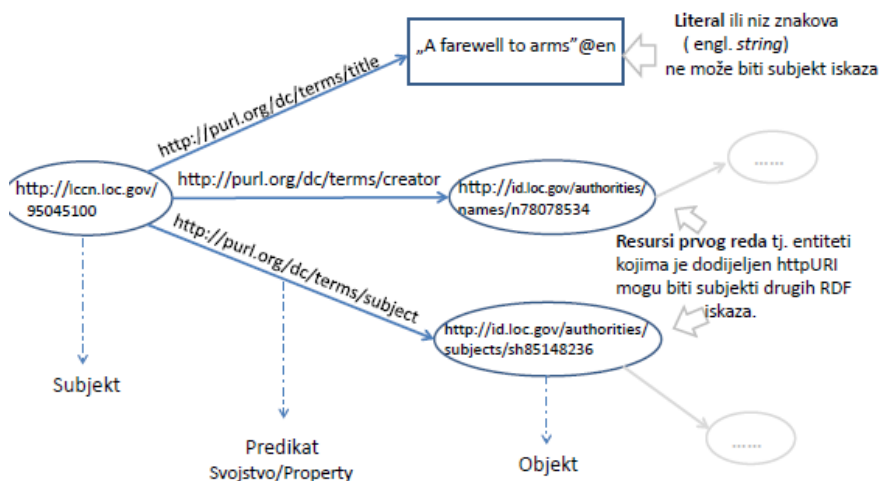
„A farewell to arms"@en

**Literal** ili niz znakova ( engl. *string*) ne može biti subjekt iskaza

http://purl.org/dc/terms/title

http://lccn.loc.gov/95045100

http://purl.org/dc/terms/creator

http://id.loc.gov/authorities/names/n78078534

......

**Resursi prvog reda** tj. entiteti kojima je dodijeljen httpURI mogu biti subjekti drugih RDF iskaza.

http://purl.org/dc/terms/subject

http://id.loc.gov/authorities/subjects/sh85148236

......

Subjekt

Predikat
Svojstvo/Property

Objekt